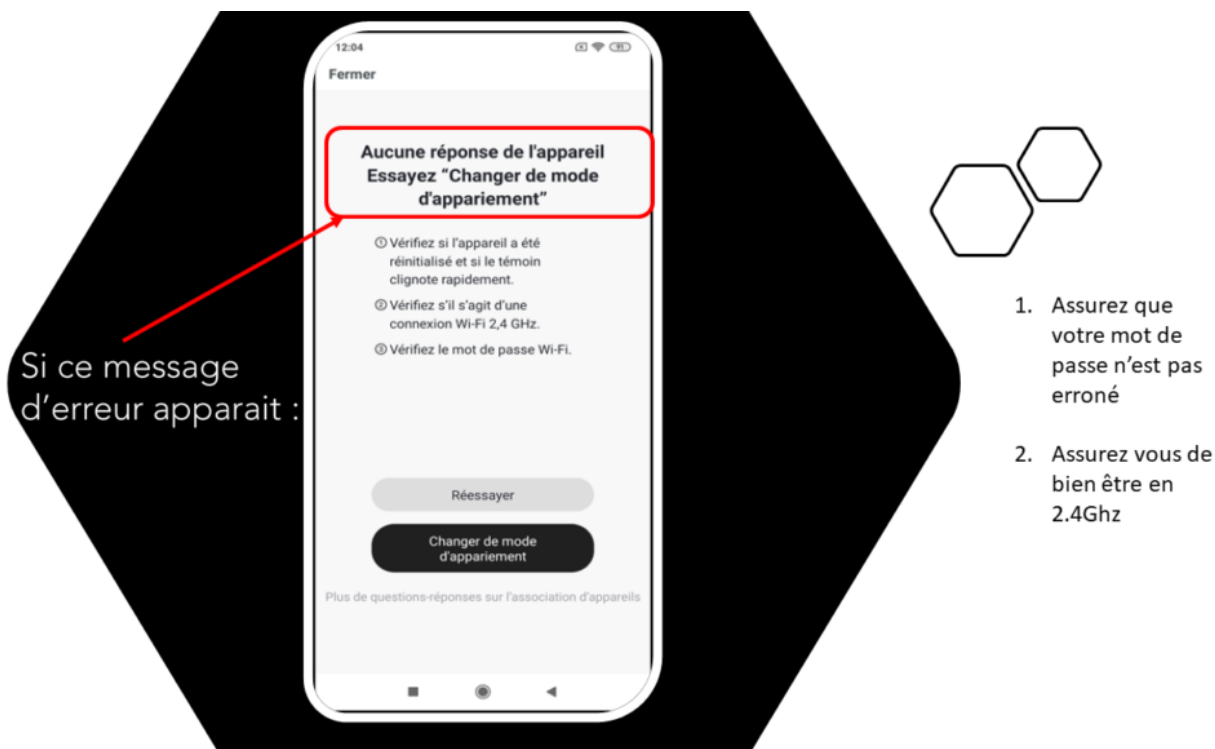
Si ce message d'erreur apparait :

12:04

Fermer

Aucune réponse de l'appareil
Essayez "Changer de mode d'appariement"

① Vérifiez si l'appareil a été réinitialisé et si le témoin clignote rapidement.

② Vérifiez s'il s'agit d'une connexion Wi-Fi 2,4 GHz.

③ Vérifiez le mot de passe Wi-Fi.

Réessayer

Changer de mode d'appariement

Plus de questions-réponses sur l'association d'appareils

1. Assurez que votre mot de passe n'est pas erroné

2. Assurez vous de bien être en 2.4Ghz